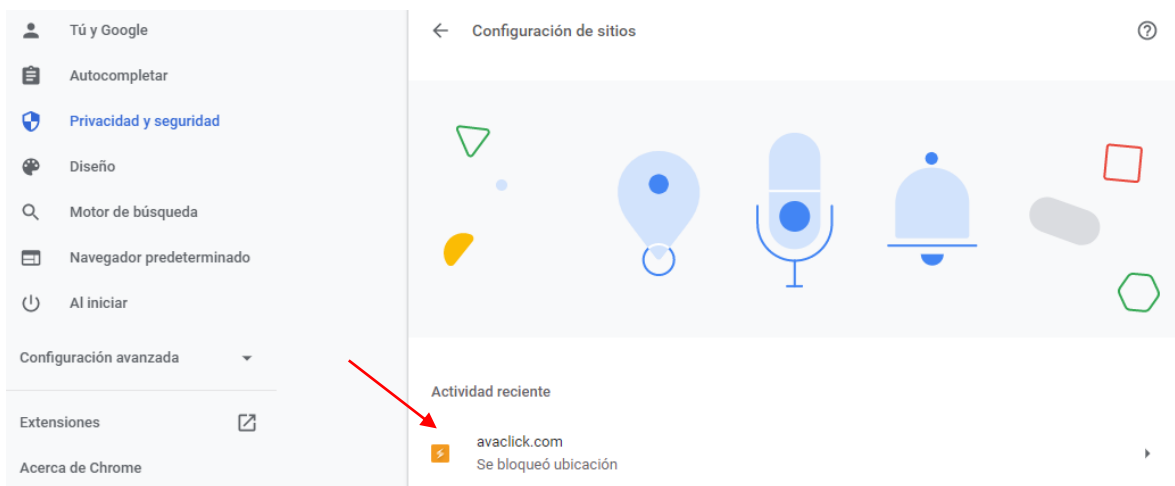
Tú y Google
Autocompletar
Privacidad y seguridad
Diseño
Motor de búsqueda
Navegador predeterminado
Al iniciar
Configuración avanzada
Extensiones
Acerca de Chrome

Configuración de sitios

Actividad reciente

avaclick.com
Se bloqueó ubicación